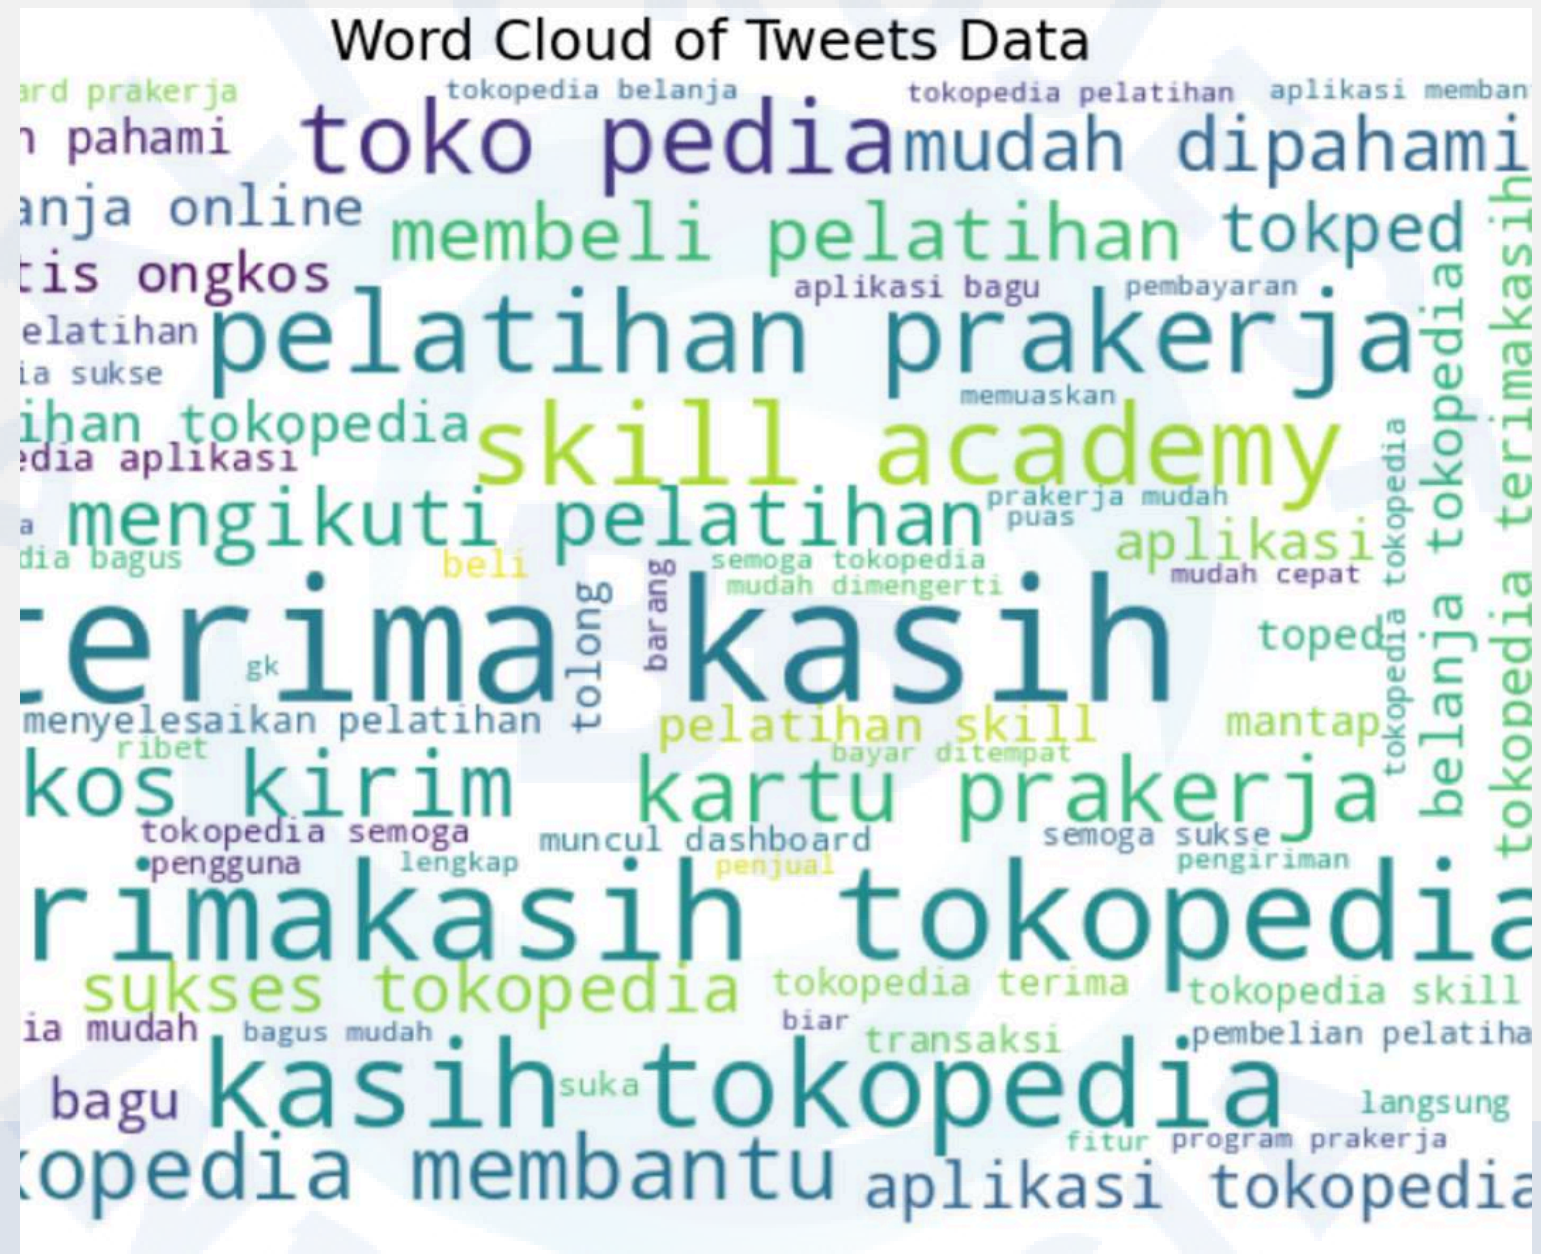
Word Cloud of Tweets Data

ard prakerja
tokopedia belanja
tokopedia pelatihan
aplikasi memban
n pahami
toko pedia
mudah dipahami
anja online
membeli pelatihan
tokped
tis ongkos
aplikasi bagu
pembayaran
elatihan
pelatihan prakerja
ia sukse
memuaskan
ihan tokopedia
edia aplikasi
skill academy
tokopedia terimakasih
mengikuti pelatihan
prakerja mudah
puas
a
dia bagus
beli
semoga tokopedia
aplikasi
mudah dimengerti
mudah cepat
tokopedia
terima kasih
tolong
barang
toped
gk
belanja tokopedia
tokopedia tokopedia
menyelesaikan pelatihan
pelatihan skill
mantap
ribet
bayar ditempat
kos kirim
kartu prakerja
tokopedia semoga
muncul dashboard
semoga sukse
pengguna
lengkap
penjual
pengiriman
rimakasih tokopedia
sukses tokopedia
tokopedia terima
tokopedia skill
ia mudah
bagus mudah
biar
transaksi
pembelian pelatiha
bagu
kasih tokopedia
suka
langsung
fitur
program prakerja
opedia membantu
aplikasi tokopedia